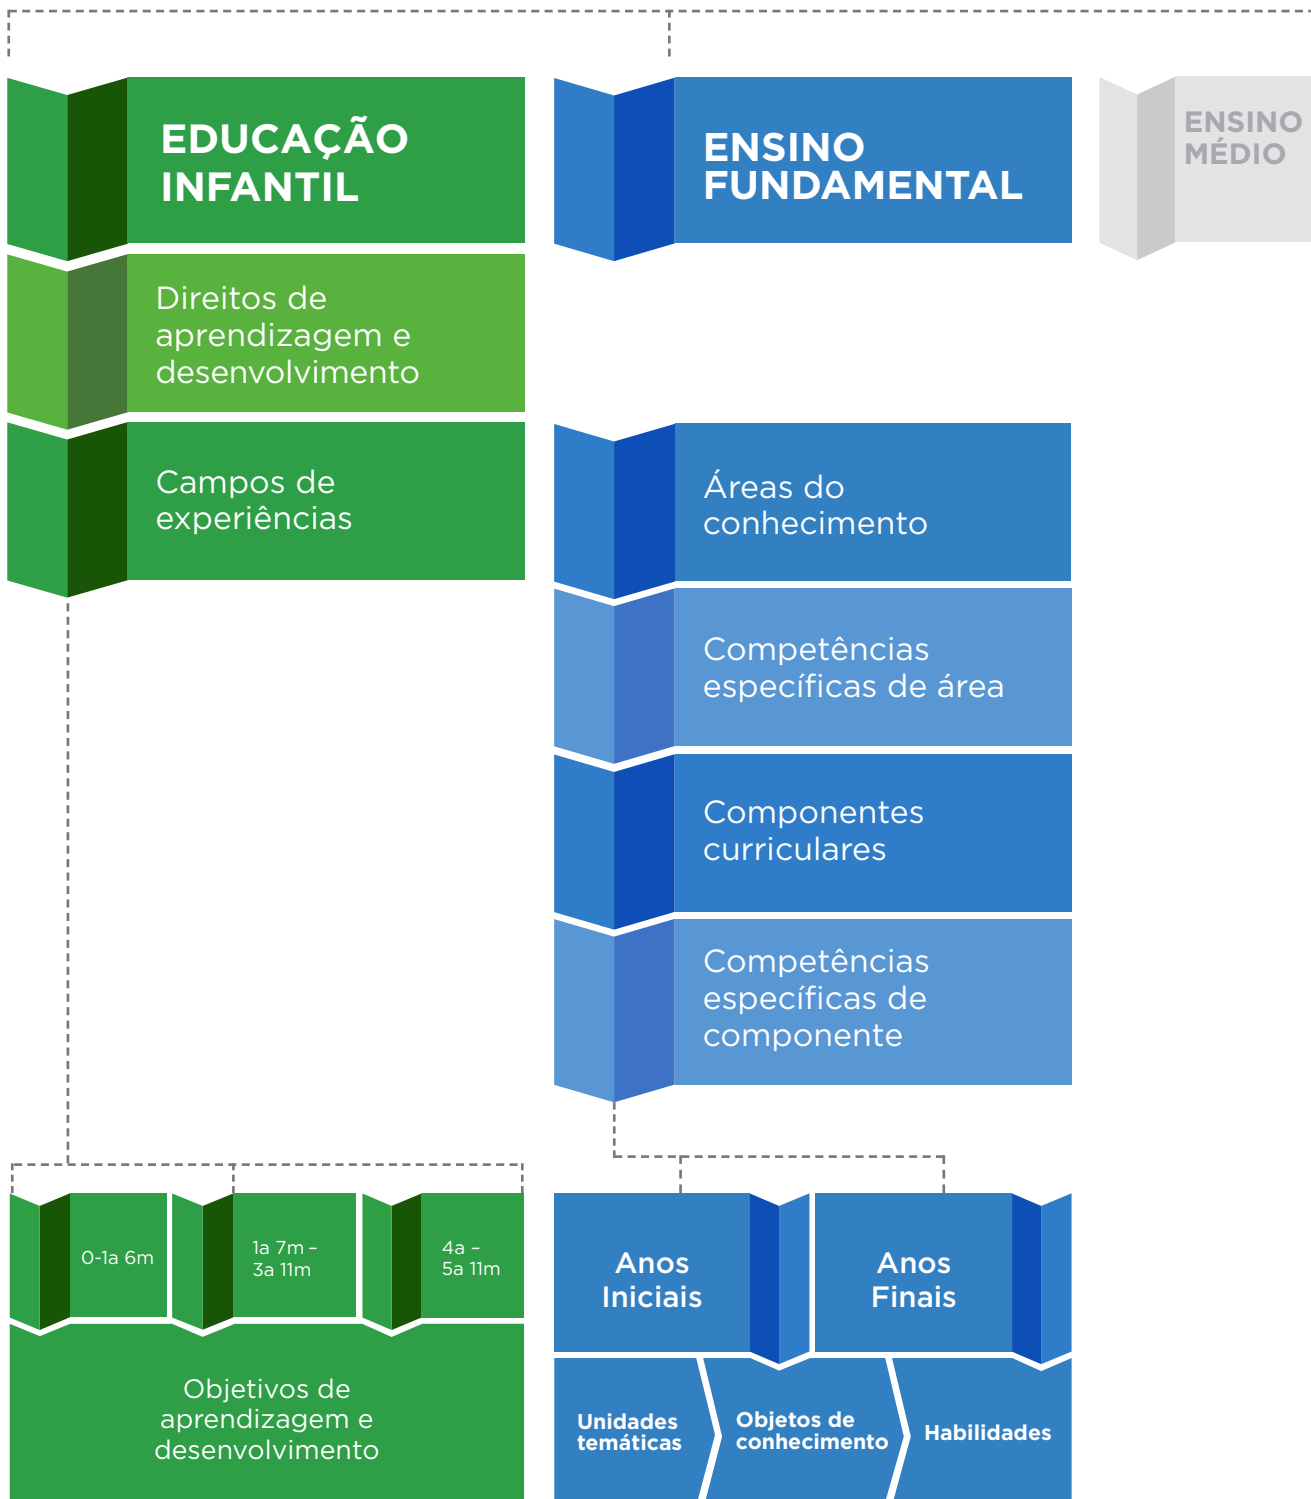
EDUCAÇÃO INFANTIL

ENSINO FUNDAMENTAL

ENSINO MÉDIO

Direitos de aprendizagem e desenvolvimento

Campos de experiências

Áreas do conhecimento

Competências específicas de área

Componentes curriculares

Competências específicas de componente

0-1a 6m

1a 7m – 3a 11m

4a – 5a 11m

Objetivos de aprendizagem e desenvolvimento

Anos Iniciais

Anos Finais

Unidades temáticas

Objetos de conhecimento

Habilidades